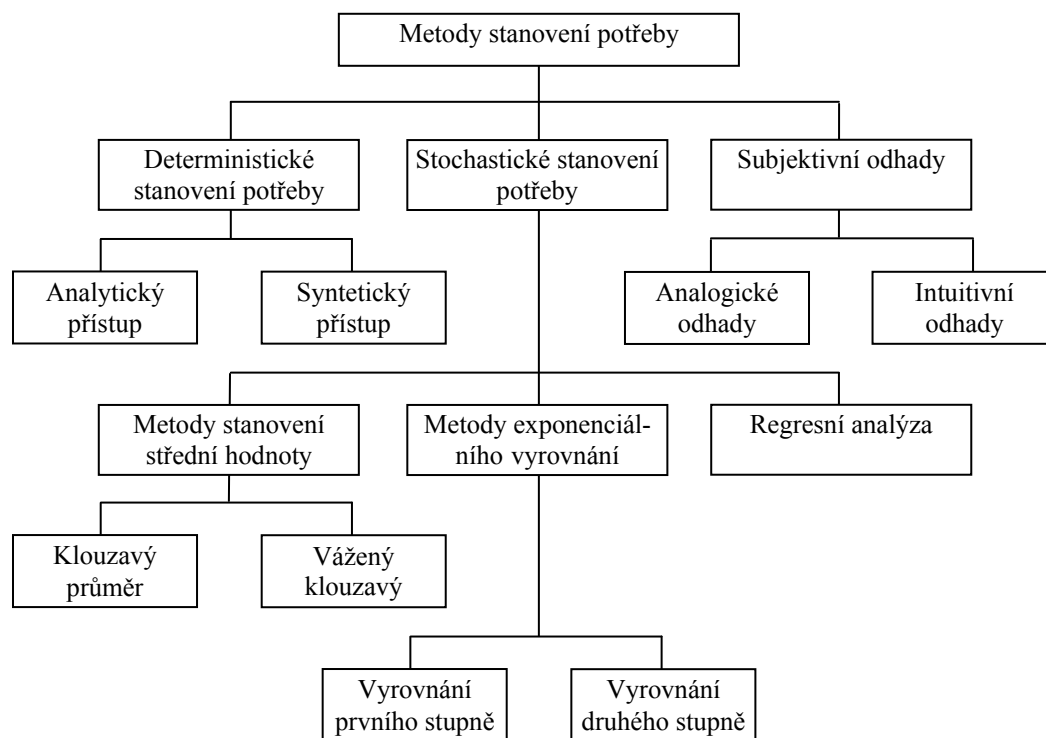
Metody stanovení potřeby

Deterministické stanovení potřeby

Stochastické stanovení potřeby

Subjektivní odhady

Analytický přístup

Syntetický přístup

Analogické odhady

Intuitivní odhady

Metody stanovení střední hodnoty

Metody exponenciálního vyrovnání

Regresní analýza

Klouzavý průměr

Vážený klouzavý

Vyrovnání prvního stupně

Vyrovnání druhého stupně